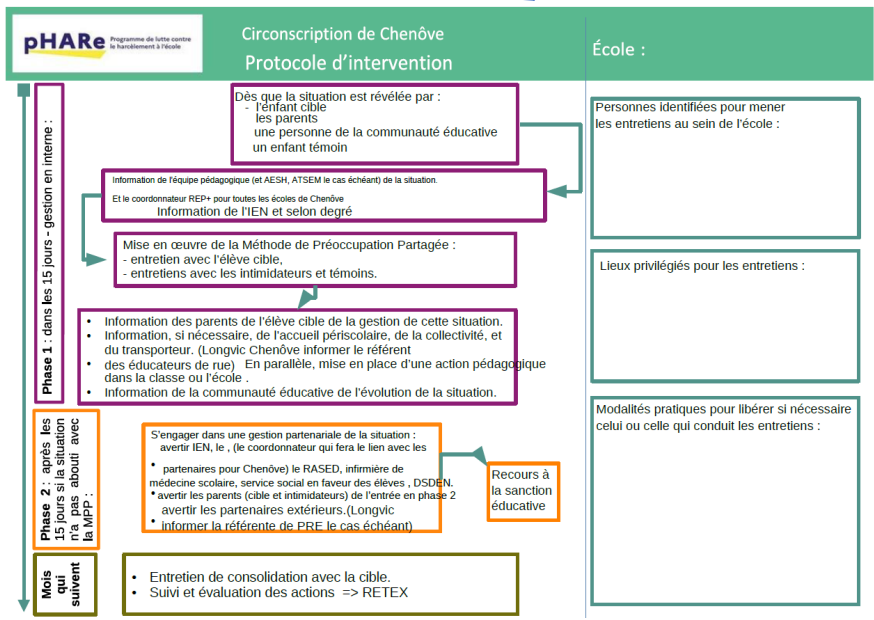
pHARe Programme de lutte contre le harcèlement à l'école

Circonscription de Chenôve
Protocole d'intervention

École :

Phase 1 : dans les 15 jours - gestion en interne :

Dès que la situation est révélée par :
- l'enfant cible
les parents
une personne de la communauté éducative
un enfant témoin

Information de l'équipe pédagogique (et AESH, ATSEM le cas échéant) de la situation.
Et le coordonnateur REP+ pour toutes les écoles de Chenôve
Information de l'IEN et selon degré

Mise en œuvre de la Méthode de Préoccupation Partagée :
- entretien avec l'élève cible,
- entretiens avec les intimidateurs et témoins.

- Information des parents de l'élève cible de la gestion de cette situation.
- Information, si nécessaire, de l'accueil périscolaire, de la collectivité, et du transporteur. (Longvic Chenôve informer le référent des éducateurs de rue) En parallèle, mise en place d'une action pédagogique dans la classe ou l'école .
- Information de la communauté éducative de l'évolution de la situation.

Phase 2 : après les 15 jours si la situation n'a pas abouti avec la MPP :

S'engager dans une gestion partenariale de la situation :
avertir IEN, le , (le coordonnateur qui fera le lien avec les
- partenaires pour Chenôve) le RASED, infirmière de médecine scolaire, service social en faveur des élèves , DSDEN.
- avertir les parents (cible et intimidateurs) de l'entrée en phase 2
avertir les partenaires extérieurs.(Longvic
- informer la référente de PRE le cas échéant)

Recours à la sanction éducative

Mois qui suivent

- Entretien de consolidation avec la cible.
- Suivi et évaluation des actions => RETEX

Personnes identifiées pour mener les entretiens au sein de l'école :

Lieux privilégiés pour les entretiens :

Modalités pratiques pour libérer si nécessaire celui ou celle qui conduit les entretiens :